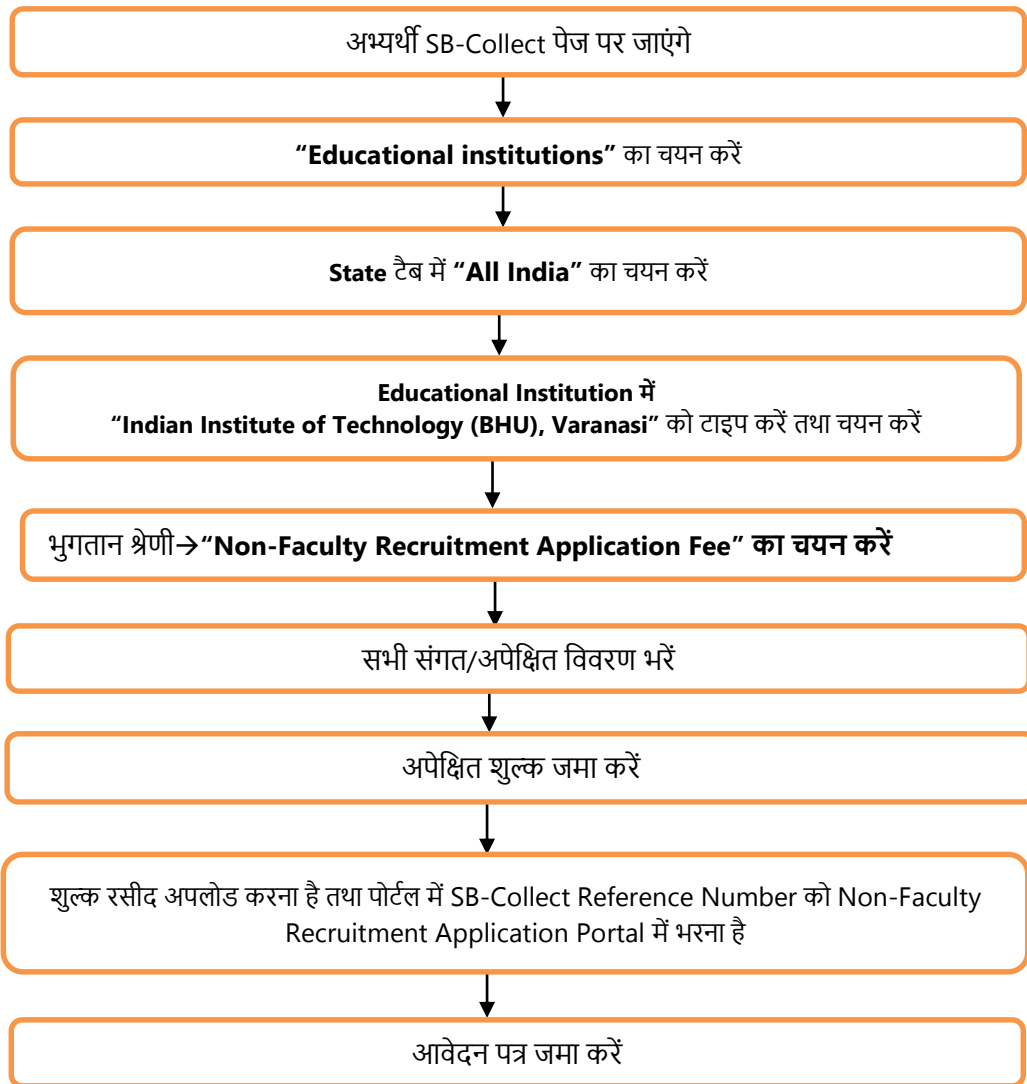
अभ्यर्थी SB-Collect पेज पर जाएंगे

“Educational institutions” का चयन करें

State टैब में “All India” का चयन करें

Educational Institution में
“Indian Institute of Technology (BHU), Varanasi” को टाइप करें तथा चयन करें

भुगतान श्रेणी→“Non-Faculty Recruitment Application Fee” का चयन करें

सभी संगत/अपेक्षित विवरण भरें

अपेक्षित शुल्क जमा करें

शुल्क रसीद अपलोड करना है तथा पोर्टल में SB-Collect Reference Number को Non-Faculty Recruitment Application Portal में भरना है

आवेदन पत्र जमा करें